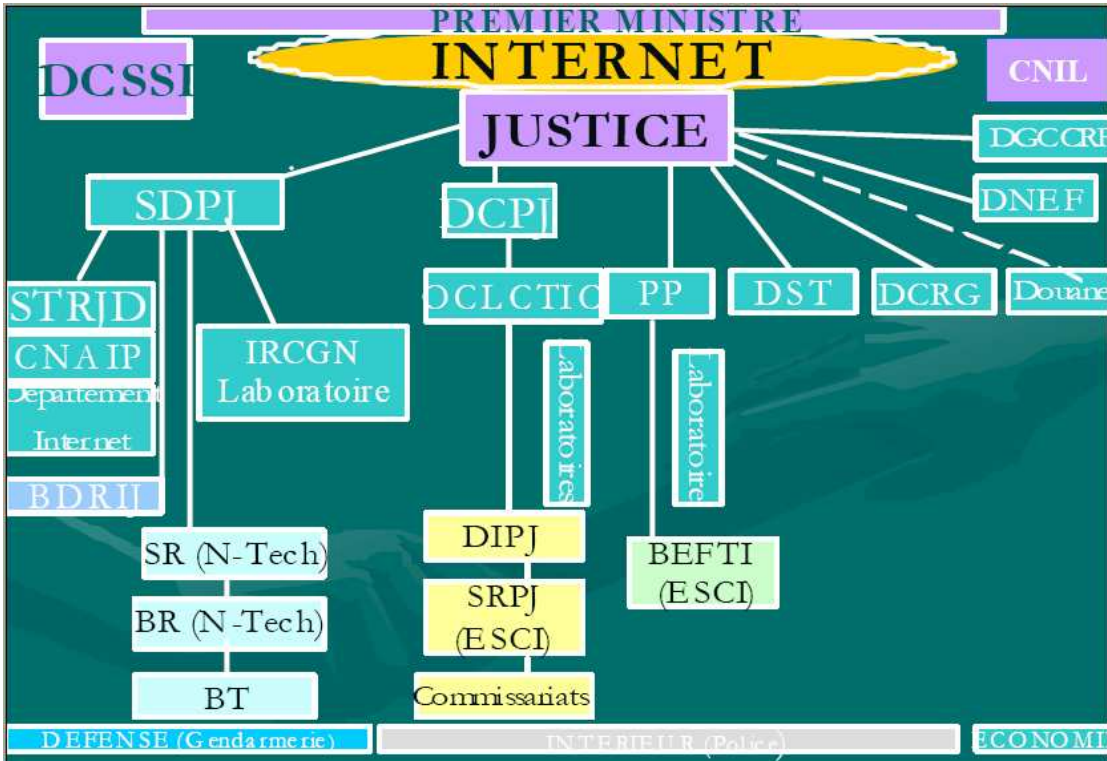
PREMIER MINISTRE

INTERNET

DCSSI

CNIL

JUSTICE

DGCCRF

DNEF

SDPJ

DCPJ

STRJD

CNAIP

Département Internet

BDRIJ

IRCGN Laboratoire

OCLCTIC

PP

DST

DCRG

Douane

Laboratoires

Laboratoire

SR (N-Tech)

BR (N-Tech)

BT

DIPJ

SRPJ (ESCI)

Commissariats

BEFTI (ESCI)

DEFENSE (Gendarmerie)

INTERIEUR (Police)

ECONOMI